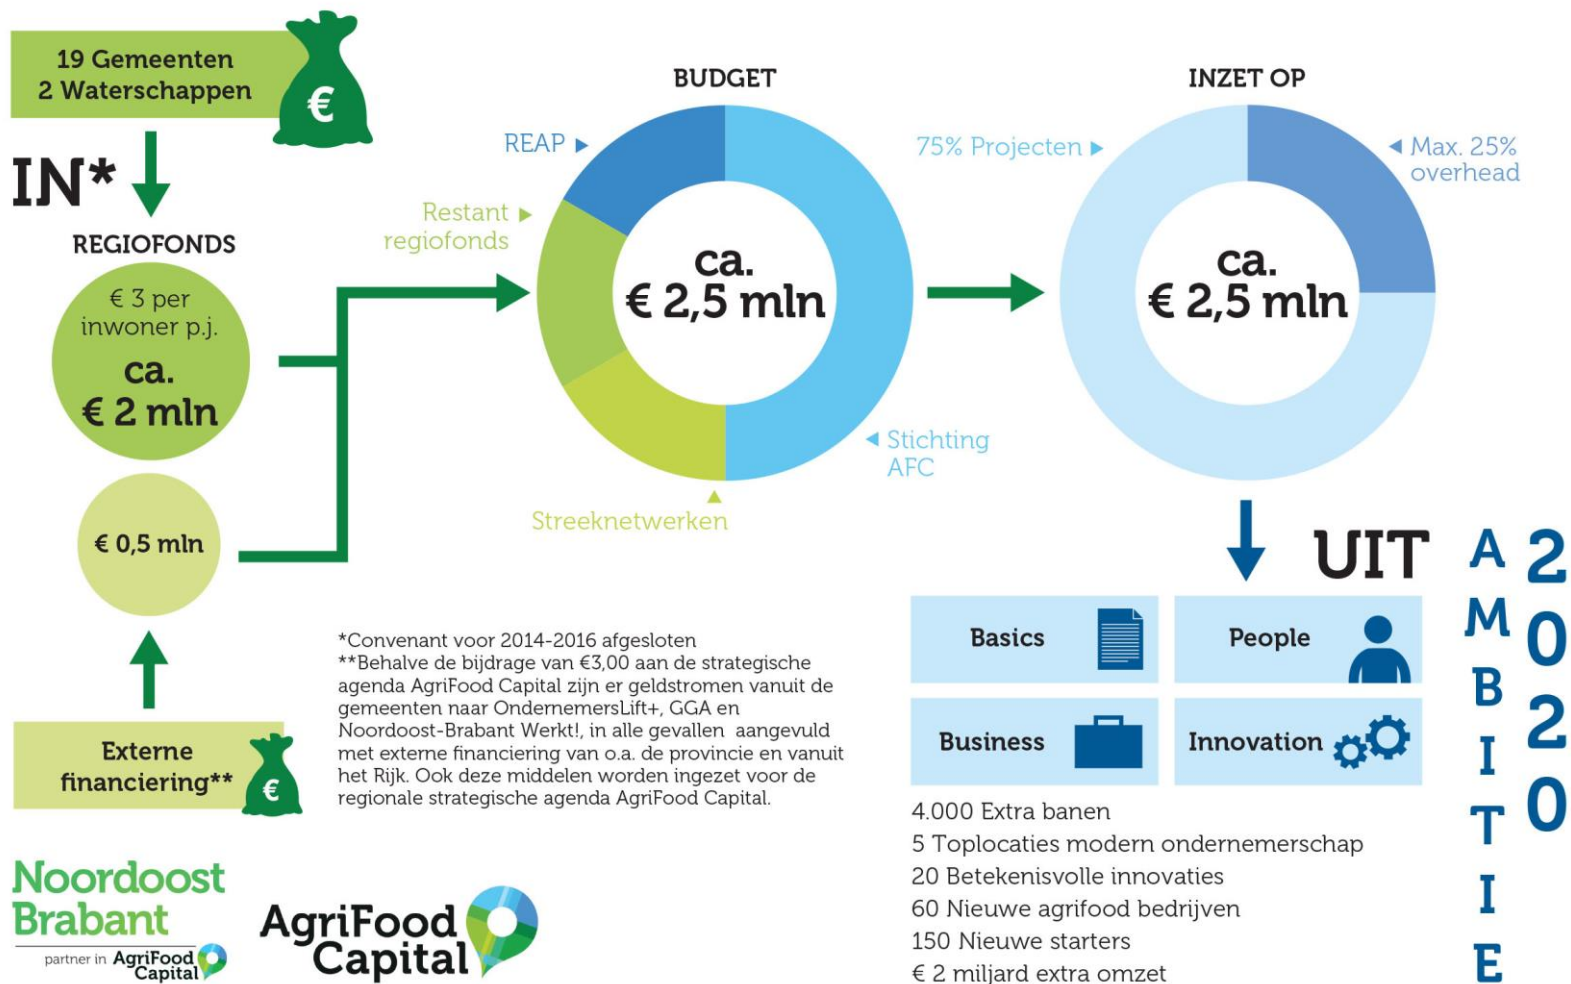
19 Gemeenten
2 Waterschappen

€

IN*

REGIOFONDS

€ 3 per inwoner p.j.

ca.
€ 2 mln

€ 0,5 mln

Externe financiering**

€

BUDGET

REAP

Restant regiofonds

ca.
€ 2,5 mln

Stichting AFC

Streeknetwerken

INZET OP

75% Projecten

Max. 25% overhead

ca.
€ 2,5 mln

UIT

AMBITIE 2020

Basics

People

Business

Innovation

4.000 Extra banen
5 Toplocaties modern ondernemerschap
20 Betekenisvolle innovaties
60 Nieuwe agrifood bedrijven
150 Nieuwe starters
€ 2 miljard extra omzet

*Convenant voor 2014-2016 afgesloten
**Behalve de bijdrage van €3,00 aan de strategische agenda AgriFood Capital zijn er geldstromen vanuit de gemeenten naar OndernemersLift+, GGA en Noordoost-Brabant Werkt!, in alle gevallen aangevuld met externe financiering van o.a. de provincie en vanuit het Rijk. Ook deze middelen worden ingezet voor de regionale strategische agenda AgriFood Capital.

Noordoost Brabant
partner in AgriFood Capital

AgriFood Capital